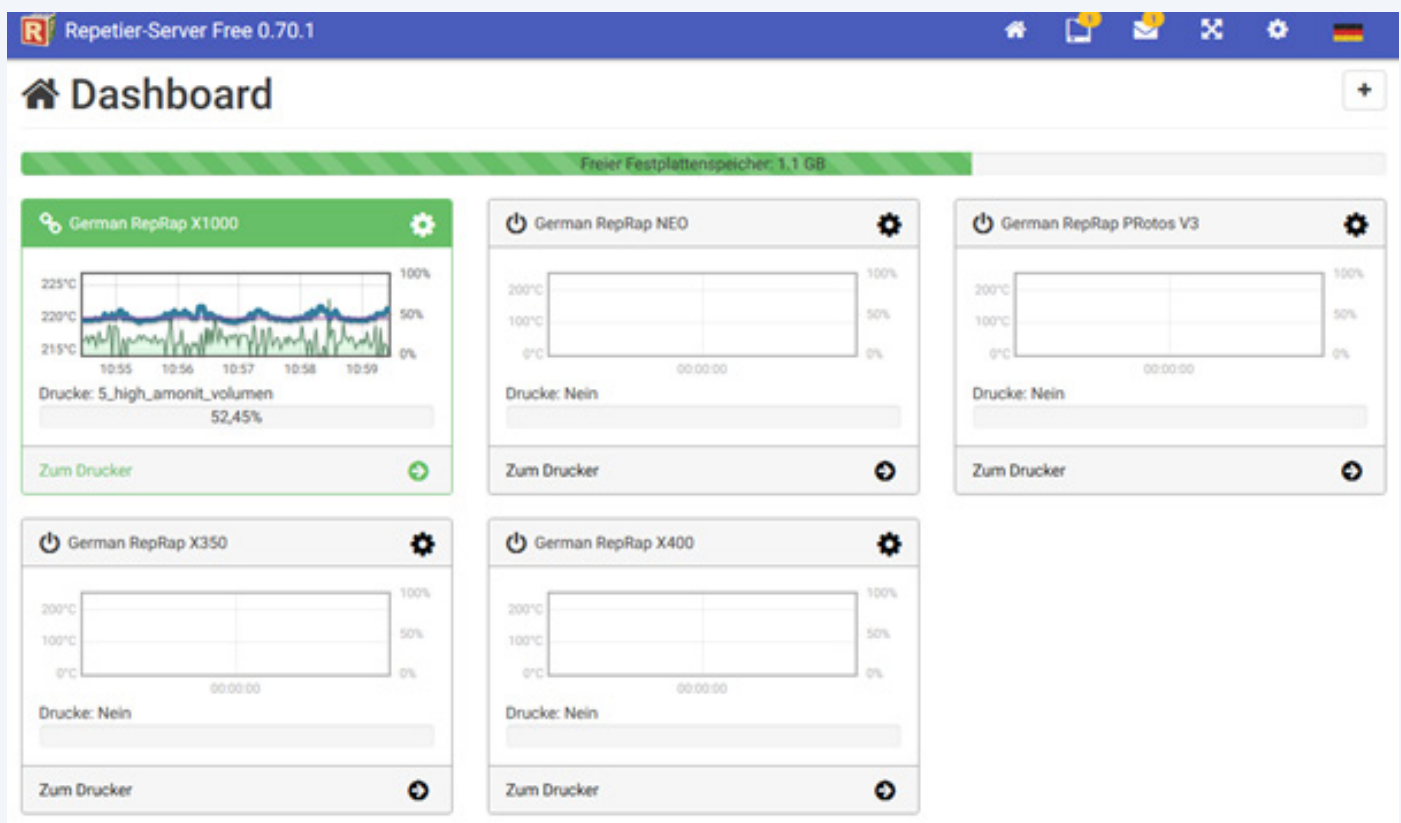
R Repetier-Server Free 0.70.1

1 1

Dashboard

+

Freier Festplattenspeicher: 1.1 GB

German RepRap X1000

225°C 220°C 215°C

100% 50% 0%

10:55 10:56 10:57 10:58 10:59

Drucke: 5_high_amonit_volumen

52,45%

Zum Drucker

German RepRap NEO

200°C 100°C 0°C

100% 50% 0%

00:00:00

Drucke: Nein

Zum Drucker

German RepRap PRotos V3

200°C 100°C 0°C

100% 50% 0%

00:00:00

Drucke: Nein

Zum Drucker

German RepRap X350

200°C 100°C 0°C

100% 50% 0%

00:00:00

Drucke: Nein

Zum Drucker

German RepRap X400

200°C 100°C 0°C

100% 50% 0%

00:00:00

Drucke: Nein

Zum Drucker